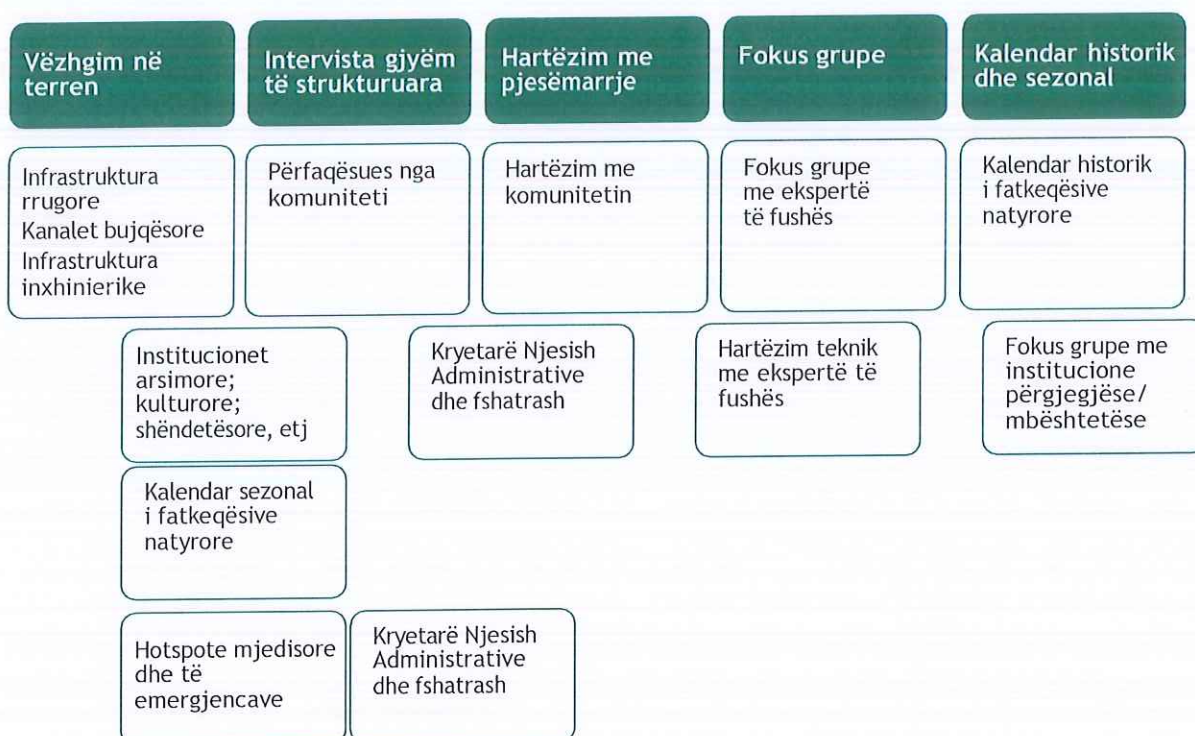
Vëzhgim në terren

Intervista gjyëm të strukturuara

Hartëzim me pjesëmarrje

Fokus grupe

Kalendar historik dhe sezonal

Infrastruktura rrugore
Kanalet bujqësore
Infrastruktura inxhinierike

Përfaqësues nga komuniteti

Hartëzim me komunitetin

Fokus grupe me ekspertë të fushës

Kalendar historik i fatkeqësive natyrore

Institucionet arsimore; kulturore; shëndetësore, etj

Kryetarë Njesish Administrative dhe fshatrash

Hartëzim teknik me ekspertë të fushës

Fokus grupe me institucione përgjegjëse/ mbështetëse

Kalendar sezonal i fatkeqësive natyrore

Hotspote mjedisore dhe të emergjencave

Kryetarë Njesish Administrative dhe fshatrash